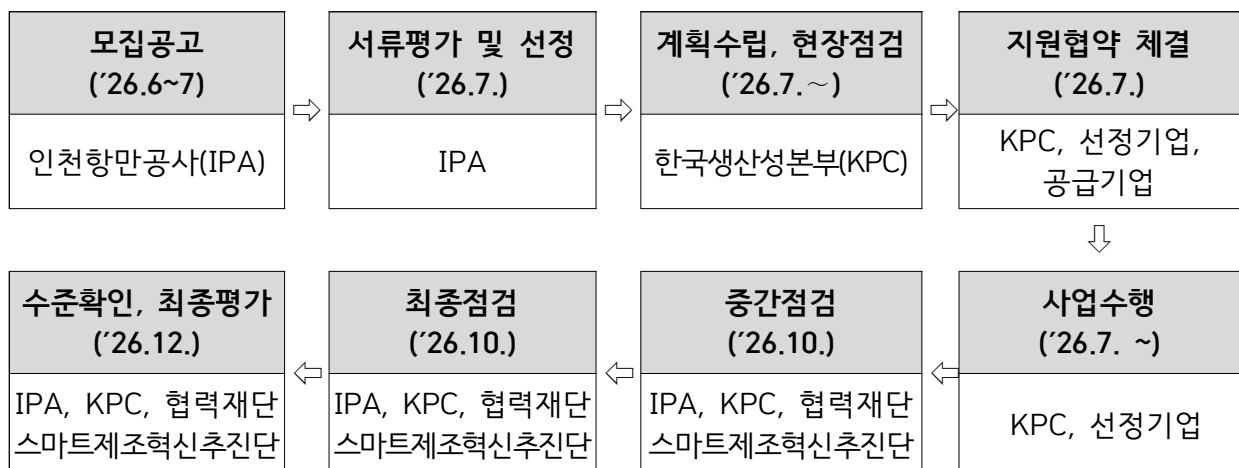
| 모집공고 ('26.6~7) | ⇨ | 서류평가 및 선정 ('26.7.) | ⇨ | 계획수립, 현장점검 ('26.7.~) | ⇨ | 지원협약 체결 ('26.7.) |
|---|---|---|---|---|---|---|
| 인천항만공사(IPA) | | IPA | | 한국생산성본부(KPC) | | KPC, 선정기업, 공급기업 |

⇩

| 수준확인, 최종평가 ('26.12.) | ⇦ | 최종점검 ('26.10.) | ⇦ | 중간점검 ('26.10.) | ⇦ | 사업수행 ('26.7. ~) |
|---|---|---|---|---|---|---|
| IPA, KPC, 협력재단 스마트제조혁신추진단 | | IPA, KPC, 협력재단 스마트제조혁신추진단 | | IPA, KPC, 협력재단 스마트제조혁신추진단 | | KPC, 선정기업 |